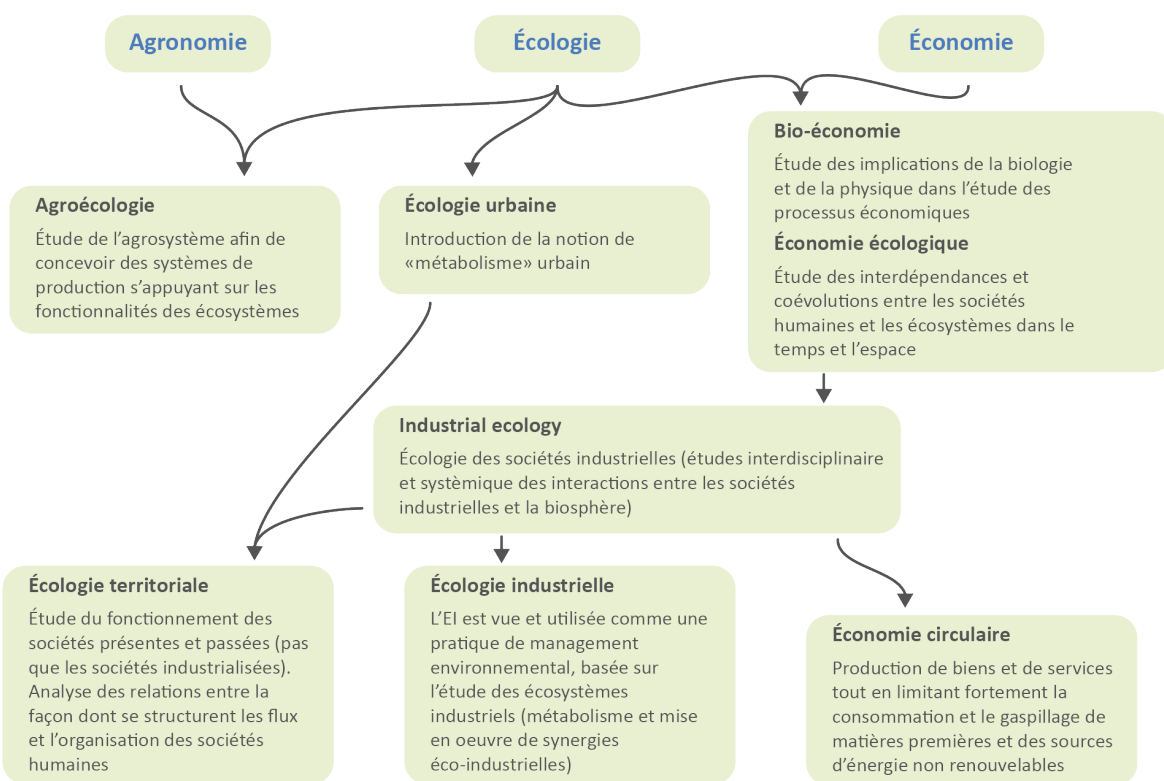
Agronomie

Écologie

Économie

Agroécologie

Étude de l'agrosystème afin de concevoir des systèmes de production s'appuyant sur les fonctionnalités des écosystèmes

Écologie urbaine

Introduction de la notion de «métabolisme» urbain

Bio-économie

Étude des implications de la biologie et de la physique dans l'étude des processus économiques

Économie écologique

Étude des interdépendances et coévolutions entre les sociétés humaines et les écosystèmes dans le temps et l'espace

Industrial ecology

Écologie des sociétés industrielles (études interdisciplinaire et systèmique des interactions entre les sociétés industrielles et la biosphère)

Écologie territoriale

Étude du fonctionnement des sociétés présentes et passées (pas que les sociétés industrialisées). Analyse des relations entre la façon dont se structurent les flux et l'organisation des sociétés humaines

Écologie industrielle

L'EI est vue et utilisée comme une pratique de management environnemental, basée sur l'étude des écosystèmes industriels (métabolisme et mise en oeuvre de synergies éco-industrielles)

Économie circulaire

Production de biens et de services tout en limitant fortement la consommation et le gaspillage de matières premières et des sources d'énergie non renouvelables